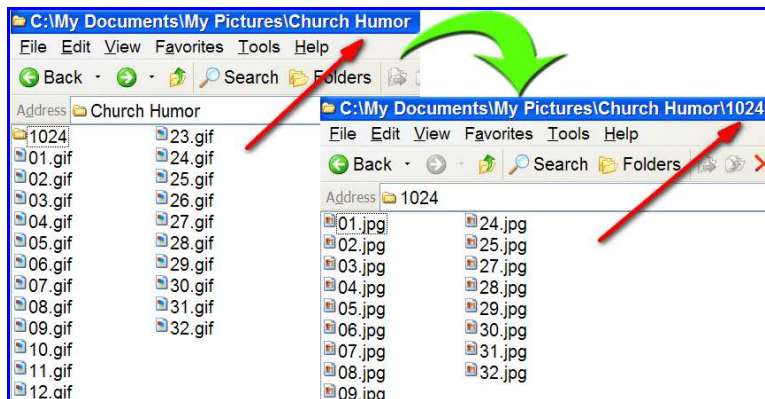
C:\My Documents\My Pictures\Church Humor

File Edit View Favorites Tools Help

Back Search Folders

Address Church Humor

1024
01.gif
02.gif
03.gif
04.gif
05.gif
06.gif
07.gif
08.gif
09.gif
10.gif
11.gif
12.gif

23.gif
24.gif
25.gif
26.gif
27.gif
28.gif
29.gif
30.gif
31.gif
32.gif

C:\My Documents\My Pictures\Church Humor\1024

File Edit View Favorites Tools Help

Back Search Folders

Address 1024

01.jpg
02.jpg
03.jpg
04.jpg
05.jpg
06.jpg
07.jpg
08.jpg
09.jpg

24.jpg
25.jpg
27.jpg
28.jpg
29.jpg
30.jpg
31.jpg
32.jpg